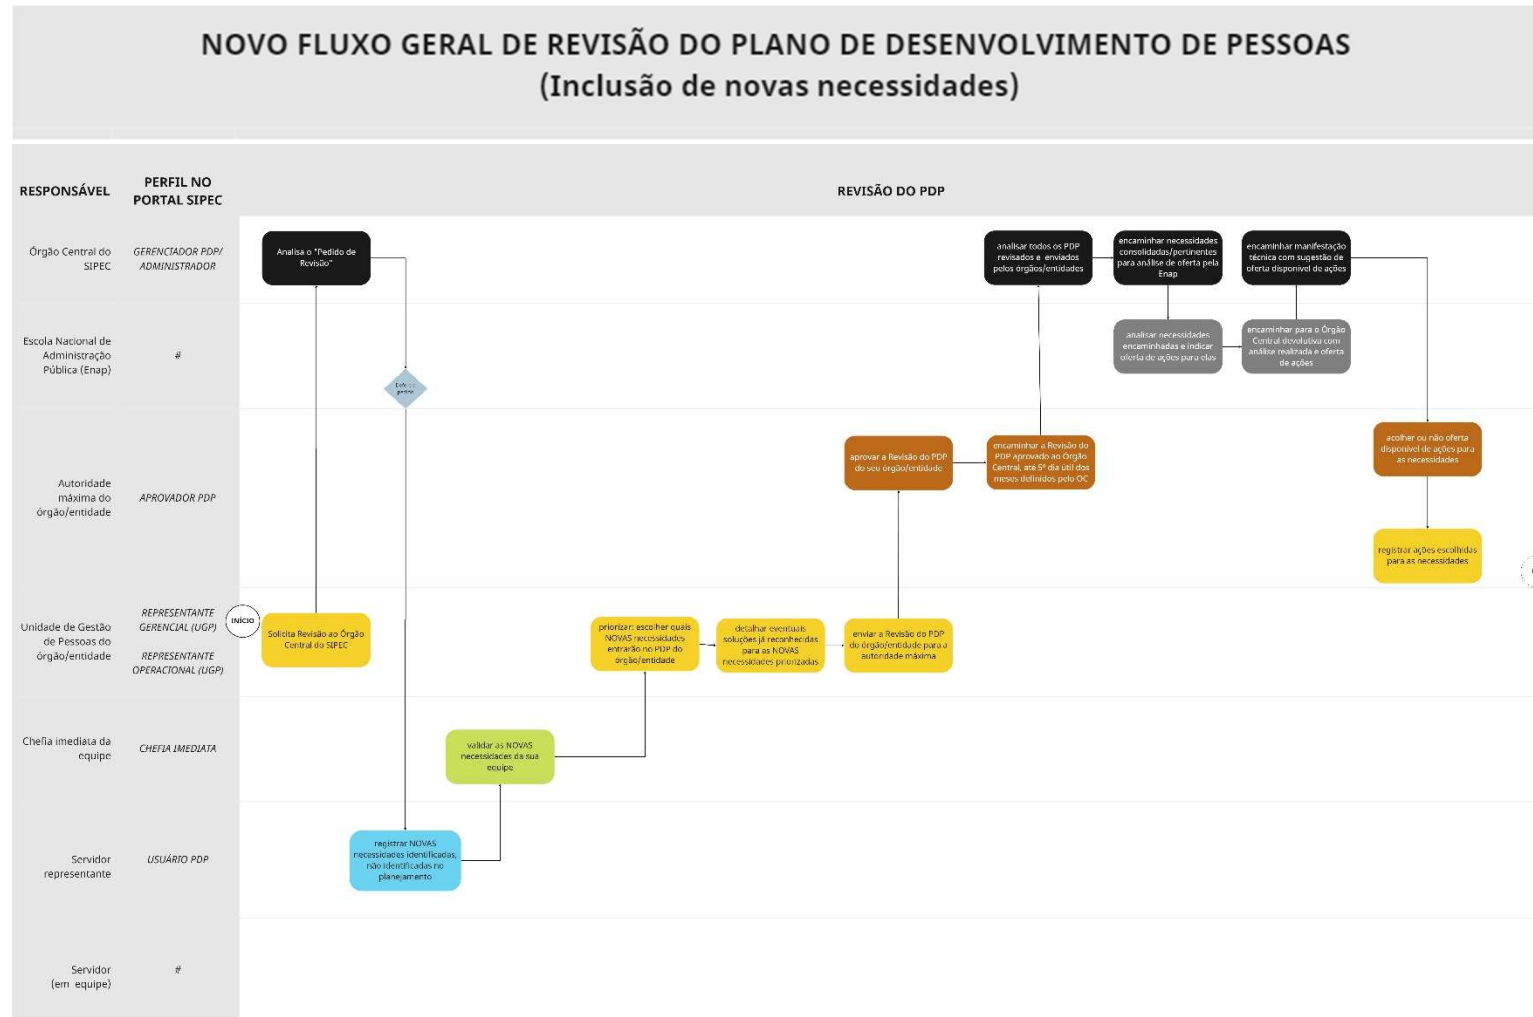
NOVO FLUXO GERAL DE REVISÃO DO PLANO DE DESENVOLVIMENTO DE PESSOAS
(Inclusão de novas necessidades)

| RESPONSÁVEL | PERFIL NO PORTAL SIPEC | REVISÃO DO PDP |
|---|---|---|
| Órgão Central do SIPEC | GERENCIADOR PDP/ ADMINISTRADOR | Analisa o "Pedido de Revisão"; analisar todos os PDP revisados e enviados pelos órgãos/entidades; encaminhar necessidades consolidadas/pertinentes para análise de oferta pela Enap; encaminhar manifestação técnica com sugestão de oferta disponível de ações |
| Escola Nacional de Administração Pública (Enap) | # | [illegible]; analisar necessidades encaminhadas e indicar oferta de ações para elas; encaminhar para o Órgão Central devolutiva com análise realizada e oferta de ações |
| Autoridade máxima do órgão/entidade | APROVADOR PDP | aprovar a Revisão do PDP do seu órgão/entidade; encaminhar a Revisão do PDP aprovado ao Órgão Central, até 5º dia útil dos meses definidos pelo OC; acolher ou não oferta disponível de ações para as necessidades; registrar ações escolhidas para as necessidades |
| Unidade de Gestão de Pessoas do órgão/entidade | REPRESENTANTE GERENCIAL (UGP) REPRESENTANTE OPERACIONAL (UGP) | INÍCIO; Solicita Revisão ao Órgão Central do SIPEC; priorizar: escolher quais NOVAS necessidades entrarão no PDP do órgão/entidade; detalhar eventuais soluções já reconhecidas para as NOVAS necessidades priorizadas; enviar a Revisão do PDP do órgão/entidade para a autoridade máxima |
| Chefia imediata da equipe | CHEFIA IMEDIATA | validar as NOVAS necessidades da sua equipe |
| Servidor representante | USUÁRIO PDP | registrar NOVAS necessidades identificadas, não identificadas no planejamento |
| Servidor (em equipe) | # | |